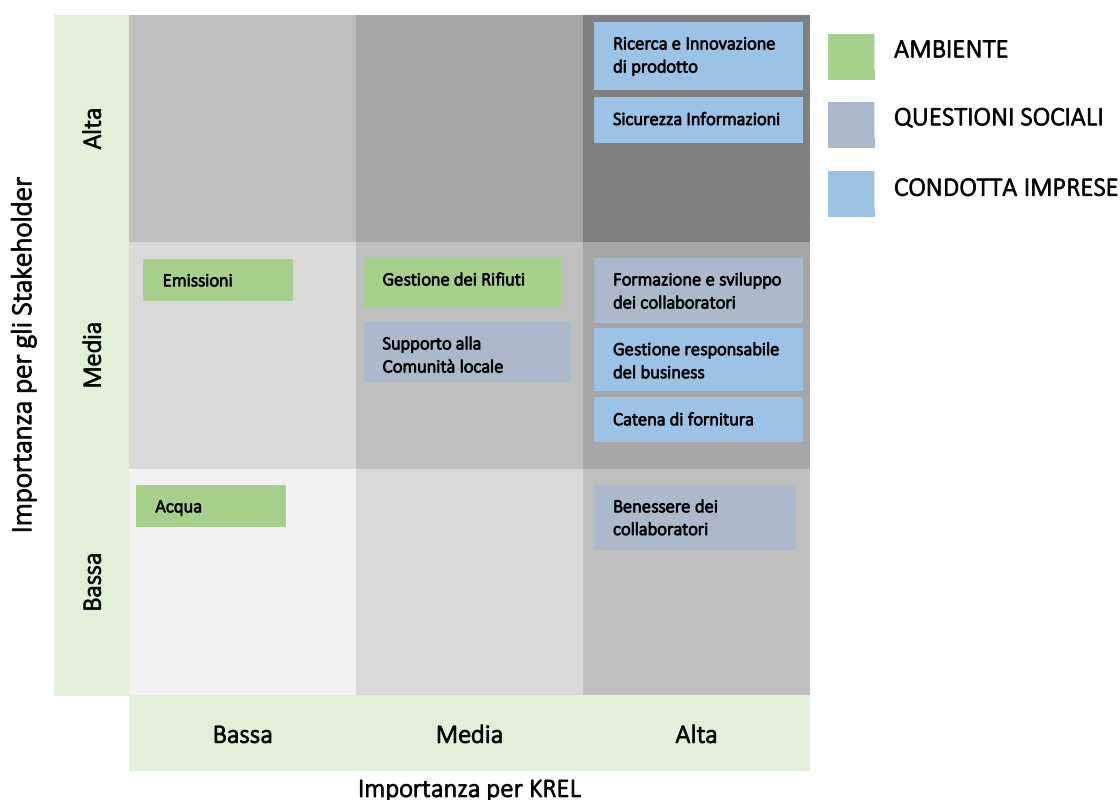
Importanza per gli Stakeholder

Alta

Media

Bassa

Ricerca e Innovazione di prodotto

Sicurezza Informazioni

Emissioni

Gestione dei Rifiuti

Supporto alla Comunità locale

Formazione e sviluppo dei collaboratori

Gestione responsabile del business

Catena di fornitura

Acqua

Benessere dei collaboratori

Bassa

Media

Alta

Importanza per KREL

AMBIENTE

QUESTIONI SOCIALI

CONDOTTA IMPRESE